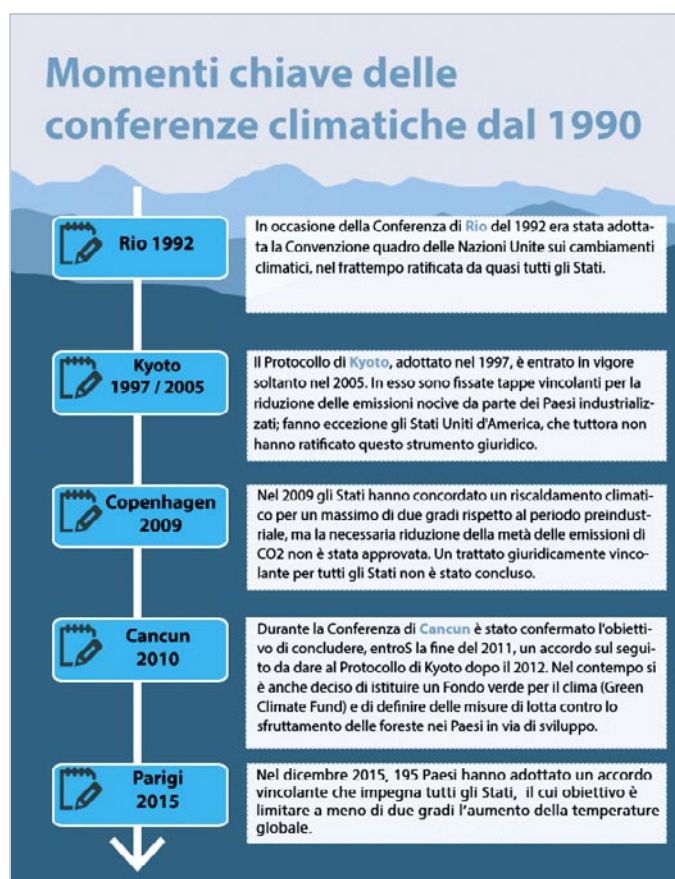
Momenti chiave delle conferenze climatiche dal 1990

Rio 1992

In occasione della Conferenza di Rio del 1992 era stata adottata la Convenzione quadro delle Nazioni Unite sui cambiamenti climatici, nel frattempo ratificata da quasi tutti gli Stati.

Kyoto 1997 / 2005

Il Protocollo di Kyoto, adottato nel 1997, è entrato in vigore soltanto nel 2005. In esso sono fissate tappe vincolanti per la riduzione delle emissioni nocive da parte dei Paesi industrializzati; fanno eccezione gli Stati Uniti d'America, che tuttora non hanno ratificato questo strumento giuridico.

Copenhagen 2009

Nel 2009 gli Stati hanno concordato un riscaldamento climatico per un massimo di due gradi rispetto al periodo preindustriale, ma la necessaria riduzione della metà delle emissioni di CO2 non è stata approvata. Un trattato giuridicamente vincolante per tutti gli Stati non è stato concluso.

Cancun 2010

Durante la Conferenza di Cancun è stato confermato l'obiettivo di concludere, entroS la fine del 2011, un accordo sul seguito da dare al Protocollo di Kyoto dopo il 2012. Nel contempo si è anche deciso di istituire un Fondo verde per il clima (Green Climate Fund) e di definire delle misure di lotta contro lo sfruttamento delle foreste nei Paesi in via di sviluppo.

Parigi 2015

Nel dicembre 2015, 195 Paesi hanno adottato un accordo vincolante che impegna tutti gli Stati, il cui obiettivo è limitare a meno di due gradi l'aumento della temperature globale.